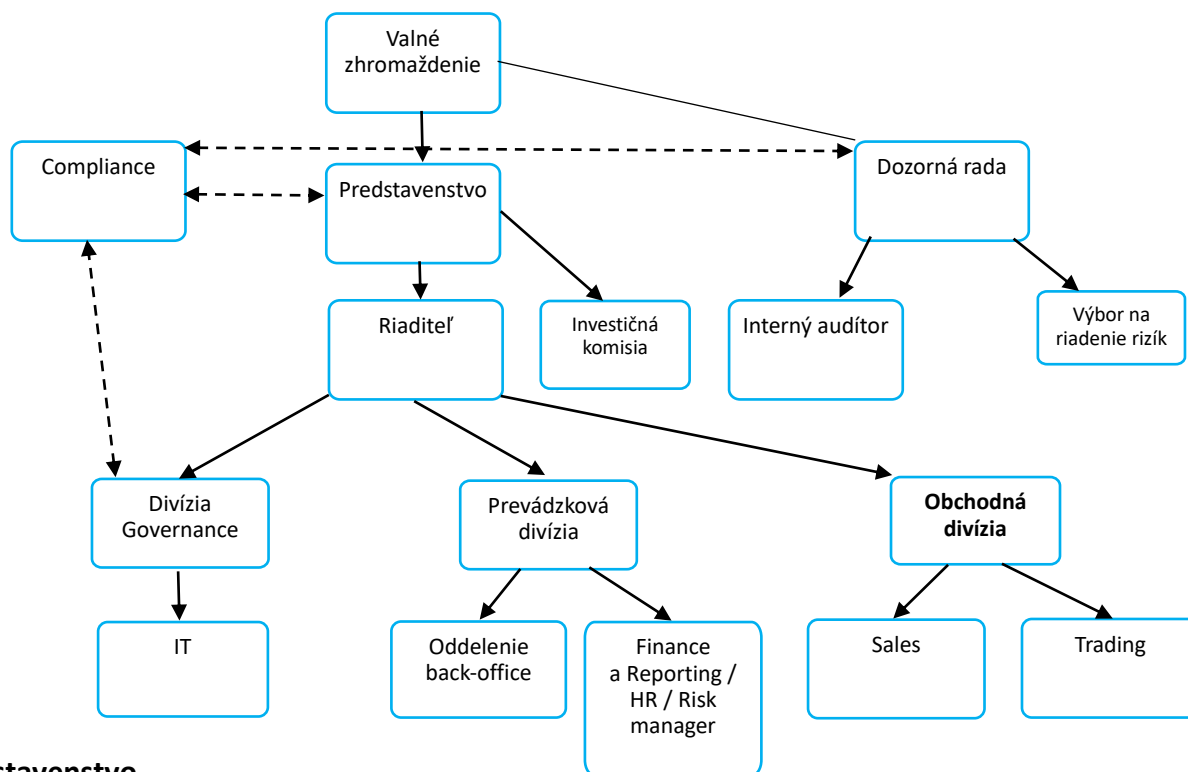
Valné zhromaždenie

Compliance

Predstavenstvo

Dozorná rada

Riaditeľ

Investičná komisia

Interný audítor

Výbor na riadenie rizík

Divízia Governance

Prevádzková divízia

**Obchodná divízia**

IT

Oddelenie back-office

Finance a Reporting / HR / Risk manager

Sales

Trading

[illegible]stavenstvo